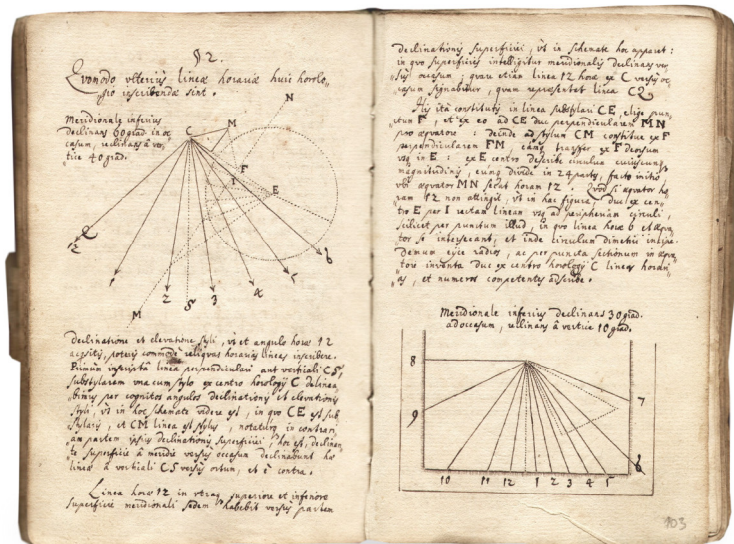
§ 2.

Quomodo ulterius lineæ horariæ huius horolo„gio inscribendæ sint.

Meridionale inferius declinans 60 grad. in occasum, inclinans a vertice 40 grad.

N
M
C
F
E
b
12
C
M
6
7
8
9
10
11
12
1
2
3
4
5
6
b

declinatione et elevatione styli, ut et angulo horæ 12 acquisitis, poteris commode reliquas horarias lineas inscribere. Primum inscripta linea perpendiculari aut verticali CS, substylarem una cum stylo ex centro horologii C delineabimus per cognitos angulos declinationis et elevationis styli, ut in hac schemate videre est, in quo CE est substylaris, et CM linea est stylus, notabitur in contrariam partem ipsius declinationis superficiei. Hoc est, declinante superficie a meridie versus occasum declinabunt hæ lineæ a verticali CS versus ortum, et è contra.

Linea horæ 12 in utraque superiore et inferiore superficie meridionali sedem habebit versus partem

declinationis superficiei, ut in schemate hoc apparet: in quo superficies intelligitur meridionalis declinans versus occasum: quare etiam linea 12 horæ ex C versus occasum signabitur, quam repræsentat linea C2

His ita constitutis in linea substylari CE, eligo punctum F, et ex eo ad CE duc perpendicularem MN pro æquatore: deinde ad stylum CM constitue ex F perpendicularem FM, eamque transfer ex F deorsum usque in E: ex E centro describe circulum cuiuscunque magnitudinis, eumque divide in 24 partes, facto initio ubi æquator MN secat horam 12. Quod si æquator horam 12 non attingit, ut in hac figura, duc ex centro E per I rectam lineam usque ad peripheriam circuli, scilicet per punctum illud, in quo linea horæ 6 et æquatoris se intersecant, et inde circulum dividito incipe. Demum ejus radios, ac per puncta sectionum in æquatore inventa duc ex centro horologii C lineas horarias, et numeris competentes adscribe.

Meridionale inferius declinans 30 grad. ad occasum, inclinans a vertice 10 grad.

8
9
7
10
11
12
1
2
3
4
5
6

103